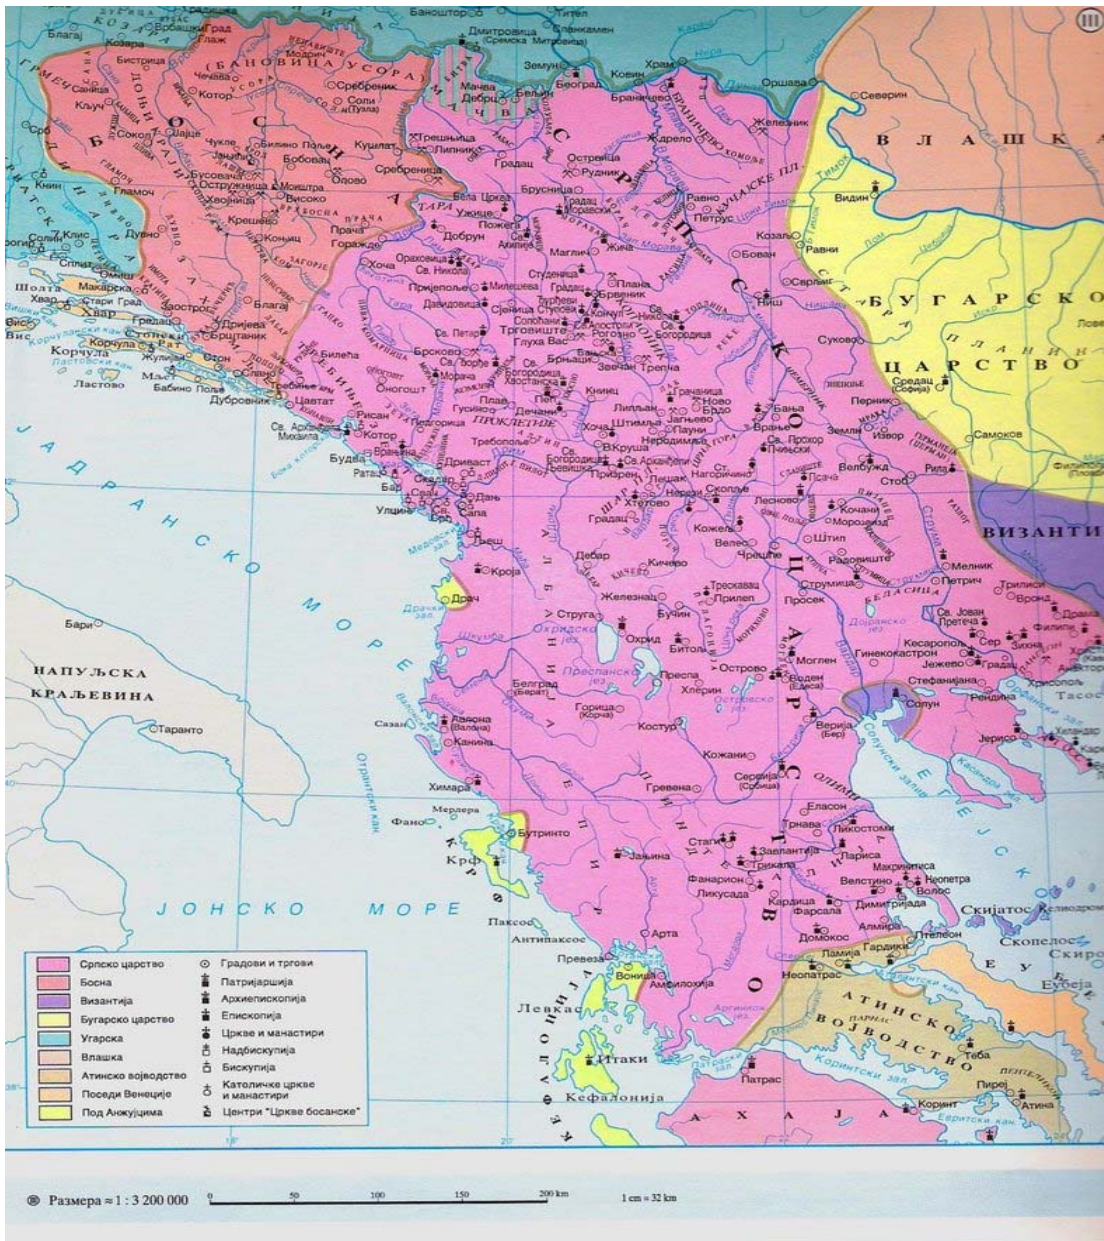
III

Баноштор
Тител
Сланкамен
Дмитровица (Сремска Митровица)
Земун
Храм
Ковин
Београд
Браничево
Оршава
Северин
Железник
Брвишки Град
Глаж
Козара
Бистрица
Модрич
Сребреник
Соли (Тузла)
Мачва
Дебрц
Бељин
Чачева
Котор
Кључ
Сокол
Јајце
Чукле
Билино Поље
Бобовац
Кушлат
Сребреница
Олово
Зеница
Бусовача
Моштра
Високо
Хвојница
Острожница
Крешево
Коњиц
Прача
Горажде
Звечан
Гламоч
Книн
Клис
Дувно
Сплит
Омиш
Макарска
Шолта
Хвар
Стари Град
Вис
Корчула
Стон
Брштаник
Дријева
Благај
Ластово
Мљет
Бабино Поље
Дубровник
Требиње
Цавтат
Рисан
Котор
Будва
Бар
Улцињ
Свач
Дањ
Сапа
Љеш
Кроја
Драч
Требешњица
Липник
Градац
Острвица
Рудник
Брусница
Ждрело
Равно
Петрус
Видин
Бела Црква
Ужице
Пожега
Добрун
Ариље
Маглич
Жича
Студеница
Плана
Брвеник
Козаљ
Бован
Сврљиг
Равни
Ниш
Хоча
Ораховица
Св. Никола
Пријепоље
Милешева
Давидовица
Сјеница
Стублови
Трговиште
Глуха Вас
Сопоћани
Ђурђеви Ступови
Св. Апостоли
Рогозно
Св. Богородица
Бањска
Брнјак
Звечан
Трепча
Суково
Св. Петар
Брсково
Морача
Оногошт
Билећа
Плав
Гусиње
Хвостанска
Печ
Дечани
Лиљан
Јањево
Ново Брдо
Штимље
Пауни
Грачаница
Бања
Врање
Неродимље
Св. Прохор Пчињски
Земљи
Перник
Извор
Самоков
Средац (Софија)
Подгорица
Св. Арханђео Михаила
Драчевица
Требопоље
Приштина
Призрен
Леушта
Нерези
Скопље
Ст. Нагоричино
Лесново
Велбужд
Рила
Стоб
Пчиња
Кочани
Морозвизд
Штип
Радовиште
Струмица
Мелник
Петрич
Трилиси
Врона
Драма
Филипи
Зихна
Сер
Св. Јован Претеча
Кесарополис
Гинекокастрон
Јежево
Градац
Хрисопољ
Тасос
Стефанијана
Рендина
Солун
Јерисо
Хиландар
Хоча
Хтетово
Градац
Кожељ
Велес
Чрешче
Просек
Дебар
Кичево
Трескавац
Прилеп
Струга
Железнац
Охрид
Бучин
Битољ
Острово
Моглен
Воден (Едеса)
Преспа
Хлерин
Костур
Белград (Берат)
Горица (Корча)
Верија (Бер)
Кожани
Сервија (Србица)
Гревена
Елесон
Ликостоми
Трнава
Лариса
Трикала
Стаги
Загланти
Макриница
Неопетра
Велестино
Волос
Фанарион
Ликусада
Кардица
Фарсала
Димитријада
Алмирос
Птелеон
Домокос
Гардики
Ламија
Неопатрас
Јањина
Арта
Превеза
Воница
Амфилохија
Аргитос
Авлона (Валона)
Канина
Химара
Сазан
Мерлера
Фано
Бутринто
Крф
Паксос
Антипаксос
Левкас
Итаки
Кефалонија
Бари
Таранто
Патрас
Коринт
Теба
Пирој
Атина
Еубеја
Скијатос
Скопелос
Скирос
Келидромос

БОСНА
ДОЊИ КРАЈИ
ХУМ
ЗАХУМЉЕ
(БАНОВИНА УСОРА)
УСОРА
ДАЛМАЦИЈА
СРПСКО
ЦАРСТВО
ВЛАШКА
БУГАРСКО ЦАРСТВО
СТАРА ПЛАНИНА
ВИЗАНТИ
АТИНСКО ВОЈВОДСТВО
АХАЈА
НАПУЉСКА КРАЉЕВИНА
ЈАДРАНСКО МОРЕ
ЈОНСКО МОРЕ
ЕГЕЈСКО
ЕПИР
ТЕСАЛИЈА
АЛБАНИЈА
МАКЕДОНИЈА
ПРОКЛЕТИЈЕ
ШАР ПЛАНИНА
ЗЕТА
ТРЕБИЊЕ
КОНАВЛИ
ТАРА
ЛИМ
РАШКА
КОСОВО
ТОПЛИЦА
ДУБРАВНИЦА
БРАНИЧЕВО
ХОМОЉЕ
МАЧВА
ДРИНА
ИБАР
МОРАВА
НИШАВА
ТИМОК
ДУНАВ
САВА
ОХРИДСКО ЈЕЗ.
ПРЕСПАНСКО ЈЕЗ.
ОСТРОВСКО ЈЕЗ.
ДОЈРАНСКО ЈЕЗ.
Солунски зал.
Касандра зал.
Орфански зал.
Коринтски зал.
Еритски кан.
Ластовски кан.
Корчулански кан.
Пељешац
Бока которска
Скадарско јез.
Дрим
Вардар
Струма
Места
Отрантски кан.
Драчки зал.
Валонски зал.
Лакатски кан.
Олимп
Парнас

| | |
|---|---|
| Српско царство | Градови и тргови |
| Босна | Патријаршија |
| Византија | Архиепископија |
| Бугарско царство | Епископија |
| Угарска | Цркве и манастири |
| Влашка | Надбискупија |
| Атинско војводство | Бискупија |
| Поседи Венеције | Католичке цркве и манастири |
| Под Анжујцима | Центри "Цркве босанске" |

Размера ≈ 1 : 3 200 000
0 50 100 150 200 km
1 cm = 32 km